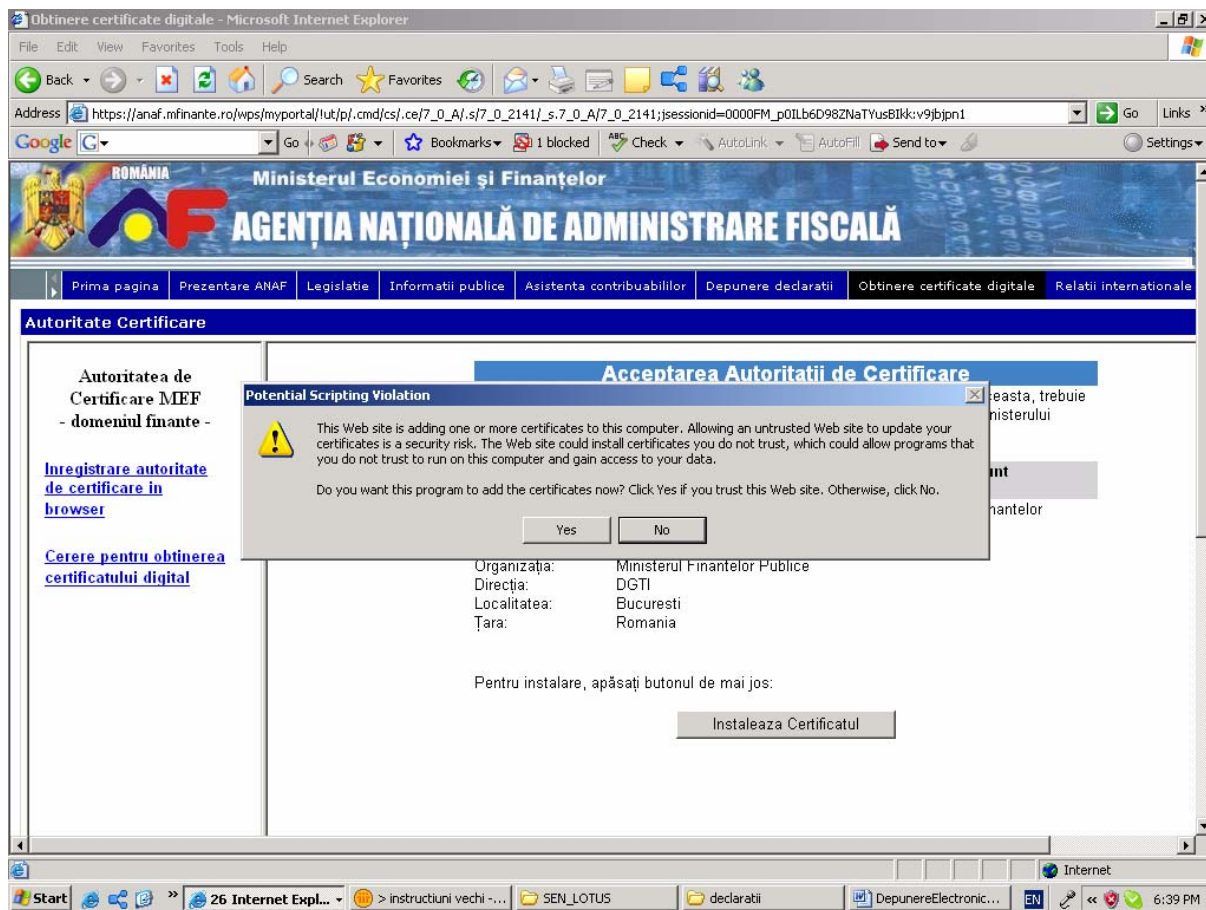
Obtinere certificate digitale - Microsoft Internet Explorer

File Edit View Favorites Tools Help

Back Search Favorites

Address https://anaf.mfinante.ro/wps/myportal/!ut/p/.cmd/cs/.ce/7_0_A/.s/7_0_2141/_s.7_0_A/7_0_2141;jsessionid=0000FM_p0ILb6D98ZNaTYusBIkk:v9jbjpn1 Go Links

Google G Go Bookmarks 1 blocked Check AutoLink AutoFill Send to Settings

ROMÂNIA

Ministerul Economiei și Finanțelor

AGENȚIA NAȚIONALĂ DE ADMINISTRARE FISCALĂ

Prima pagina | Prezentare ANAF | Legislatie | Informatii publice | Asistenta contribuabililor | Depunere declaratii | Obtinere certificate digitale | Relatii internationale

Autoritate Certificare

Autoritatea de Certificare MEF - domeniul finante -

Inregistrare autoritate de certificare in browser

Cerere pentru obtinerea certificatului digital

Acceptarea Autoritatii de Certificare

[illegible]easta, trebuie
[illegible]nisterului

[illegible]nt

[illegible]nantelor

Potential Scripting Violation

This Web site is adding one or more certificates to this computer. Allowing an untrusted Web site to update your certificates is a security risk. The Web site could install certificates you do not trust, which could allow programs that you do not trust to run on this computer and gain access to your data.

Do you want this program to add the certificates now? Click Yes if you trust this Web site. Otherwise, click No.

Yes No

Organizația: Ministerul Finantelor Publice
Direcția: DGTI
Localitatea: Bucuresti
Țara: Romania

Pentru instalare, apăsați butonul de mai jos:

Instaleaza Certificatul

Internet

Start 26 Internet Expl... > instructiuni vechi -... SEN_LOTUS declaratii DepunereElectronic... EN 6:39 PM